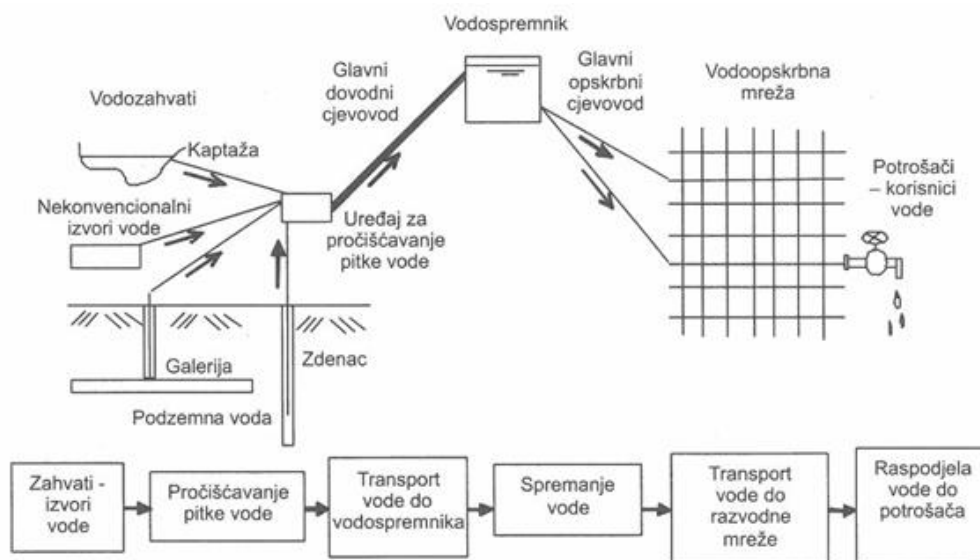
Vodospremnik

Vodozahvati

Glavni dovodni cjevovod

Glavni opskrbni cjevovod

Vodoopskrbna mreža

Kaptaža

Potrošači – korisnici vode

Nekonvencionalni izvori vode

Uređaj za pročišćavanje pitke vode

Galerija

Zdenac

Podzemna voda

Zahvati - izvori vode

Pročišćavanje pitke vode

Transport vode do vodospremnika

Spremanje vode

Transport vode do razvodne mreže

Raspodjela vode do potrošača